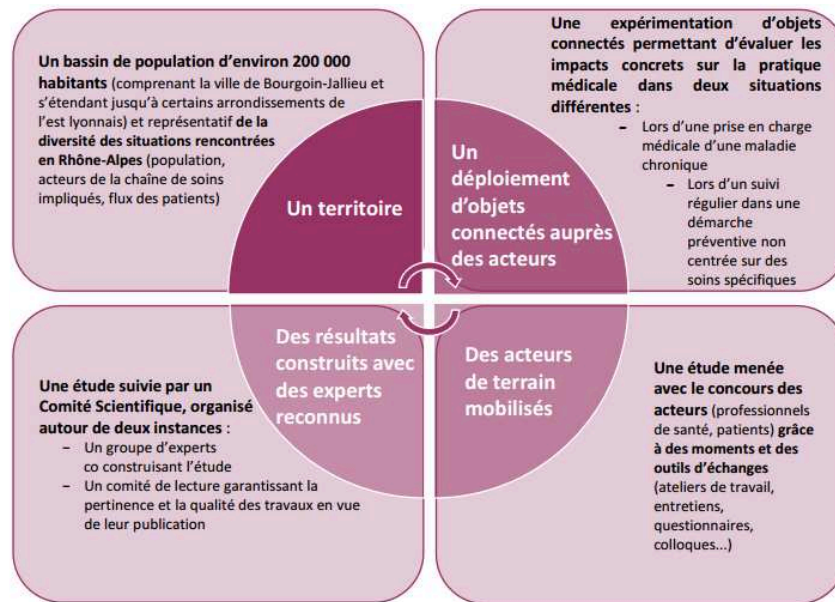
Un bassin de population d'environ 200 000 habitants (comprenant la ville de Bourgoin-Jallieu et s'étendant jusqu'à certains arrondissements de l'est lyonnais) et représentatif de la diversité des situations rencontrées en Rhône-Alpes (population, acteurs de la chaîne de soins impliqués, flux des patients)

Un territoire

Une expérimentation d'objets connectés permettant d'évaluer les impacts concrets sur la pratique médicale dans deux situations différentes :
- Lors d'une prise en charge médicale d'une maladie chronique
- Lors d'un suivi régulier dans une démarche préventive non centrée sur des soins spécifiques

Un déploiement d'objets connectés auprès des acteurs

Des résultats construits avec des experts reconnus

Une étude suivie par un Comité Scientifique, organisé autour de deux instances :
- Un groupe d'experts co construisant l'étude
- Un comité de lecture garantissant la pertinence et la qualité des travaux en vue de leur publication

Des acteurs de terrain mobilisés

Une étude menée avec le concours des acteurs (professionnels de santé, patients) grâce à des moments et des outils d'échanges (ateliers de travail, entretiens, questionnaires, colloques...)